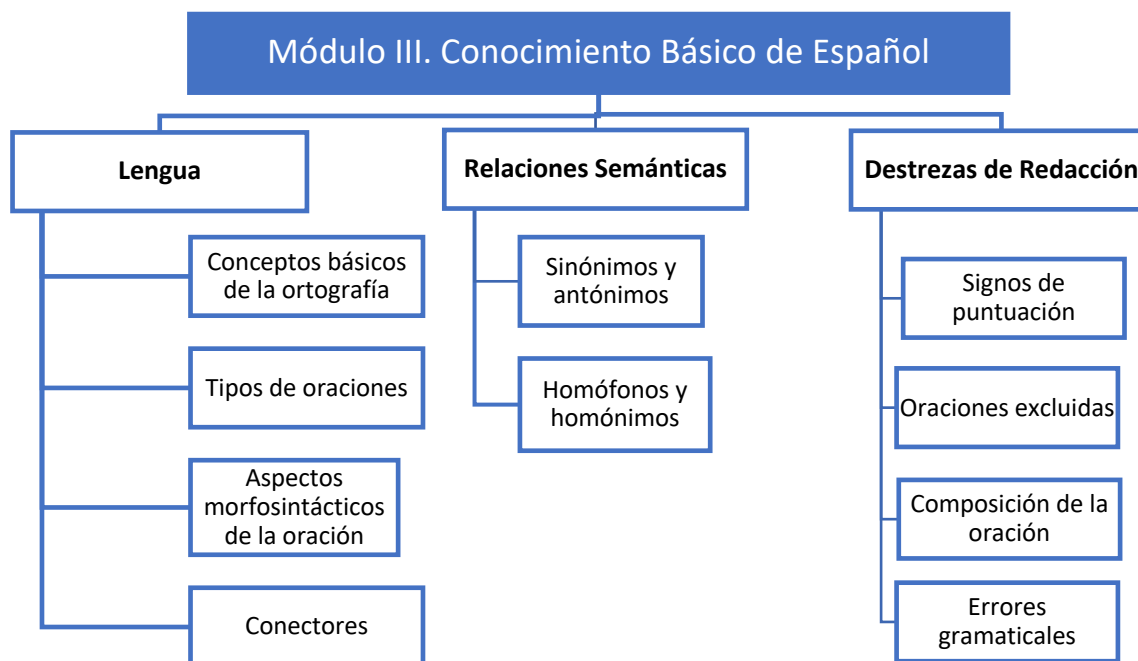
Módulo III. Conocimiento Básico de Español

Lengua

Conceptos básicos de la ortografía

Tipos de oraciones

Aspectos morfosintácticos de la oración

Conectores

Relaciones Semánticas

Sinónimos y antónimos

Homófonos y homónimos

Destrezas de Redacción

Signos de puntuación

Oraciones excluidas

Composición de la oración

Errores gramaticales